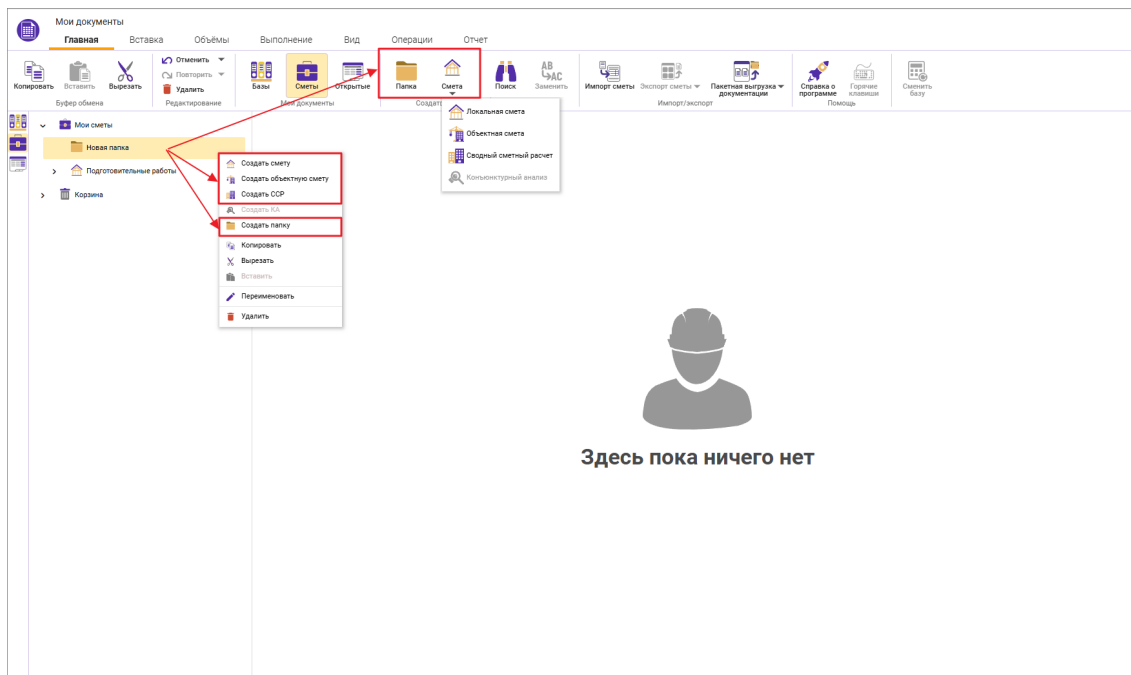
Мои документы

Главная Вставка Объёмы Выполнение Вид Операции Отчет

Копировать Вставить Вырезать
Буфер обмена

Отменить Повторить Удалить
Редактирование

Базы Сметы Открытые
Мои документы

Папка Смета
Создать

Поиск Заменить

Импорт сметы Экспорт сметы Пакетная выгрузка документации
Импорт/экспорт

Справка о программе Горячие клавиши
Помощь

Сменить базу

Локальная смета
Объектная смета
Сводный сметный расчет
Коньюнктурный анализ

Мои сметы
Новая папка
Подготовительные работы
Корзина

Создать смету
Создать объектную смету
Создать ССР
Создать КА
Создать папку
Копировать
Вырезать
Вставить
Переименовать
Удалить

Здесь пока ничего нет